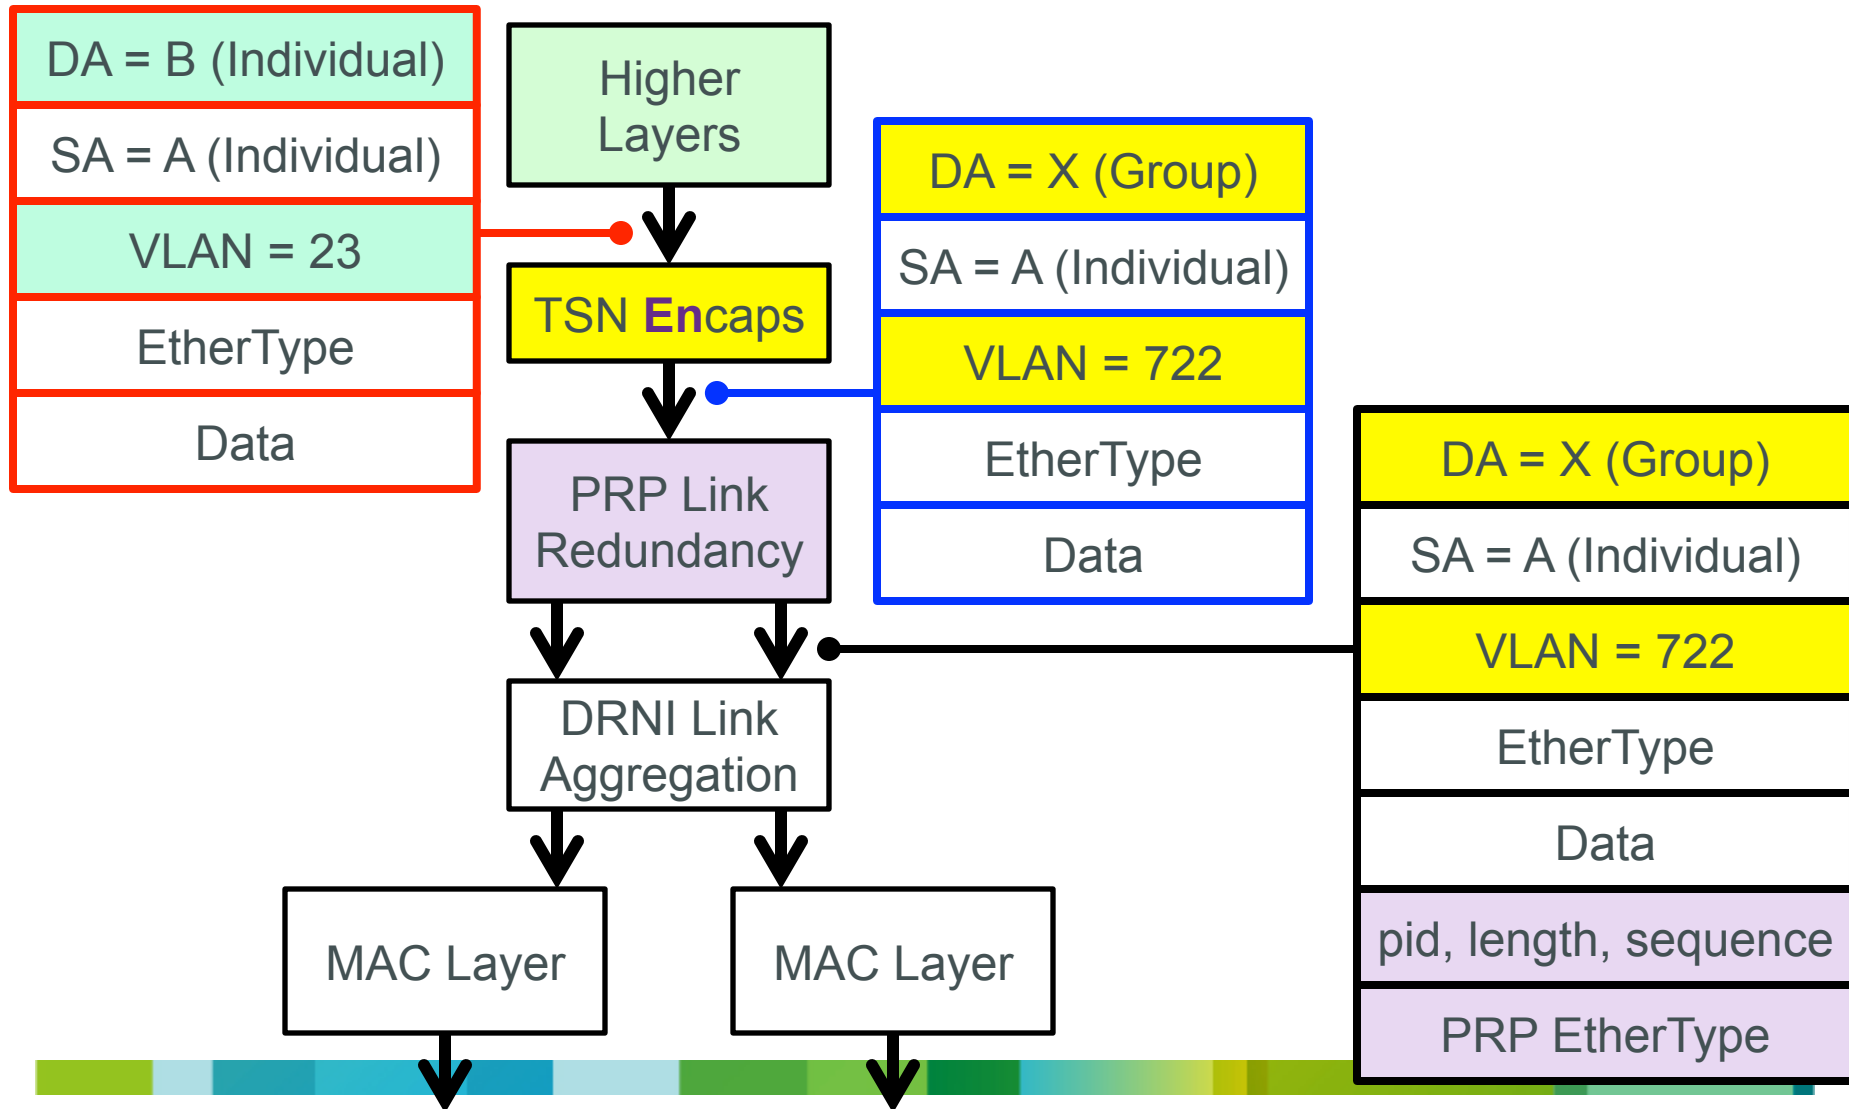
DA = B (Individual)
SA = A (Individual)
VLAN = 23
EtherType
Data

Higher Layers

TSN Encaps

PRP Link Redundancy

DRNI Link Aggregation

MAC Layer

MAC Layer

DA = X (Group)
SA = A (Individual)
VLAN = 722
EtherType
Data

DA = X (Group)
SA = A (Individual)
VLAN = 722
EtherType
Data
pid, length, sequence
PRP EtherType